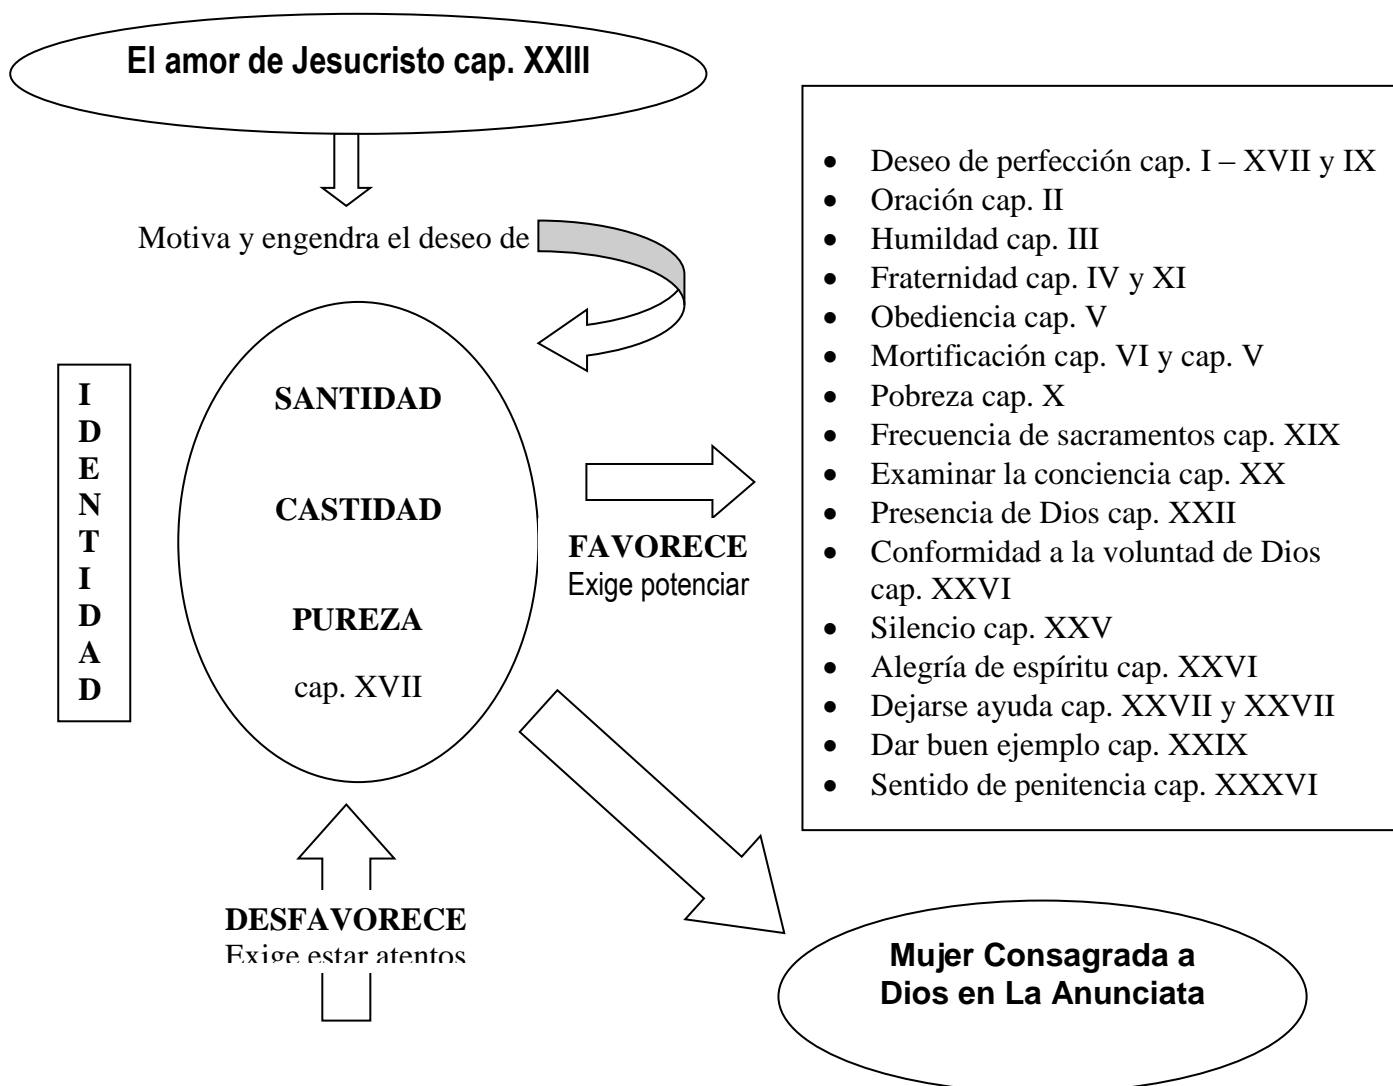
El amor de Jesucristo cap. XXIII

Motiva y engendra el deseo de

IDENTIDAD

SANTIDAD

CASTIDAD

PUREZA

cap. XVII

FAVORECE
Exige potenciar

- Deseo de perfección cap. I – XVII y IX
- Oración cap. II
- Humildad cap. III
- Fraternidad cap. IV y XI
- Obediencia cap. V
- Mortificación cap. VI y cap. V
- Pobreza cap. X
- Frecuencia de sacramentos cap. XIX
- Examinar la conciencia cap. XX
- Presencia de Dios cap. XXII
- Conformidad a la voluntad de Dios cap. XXVI
- Silencio cap. XXV
- Alegría de espíritu cap. XXVI
- Dejarse ayuda cap. XXVII y XXVII
- Dar buen ejemplo cap. XXIX
- Sentido de penitencia cap. XXXVI

DESFAVORECE
Exige estar atentos

Mujer Consagrada a Dios en La Anunciata